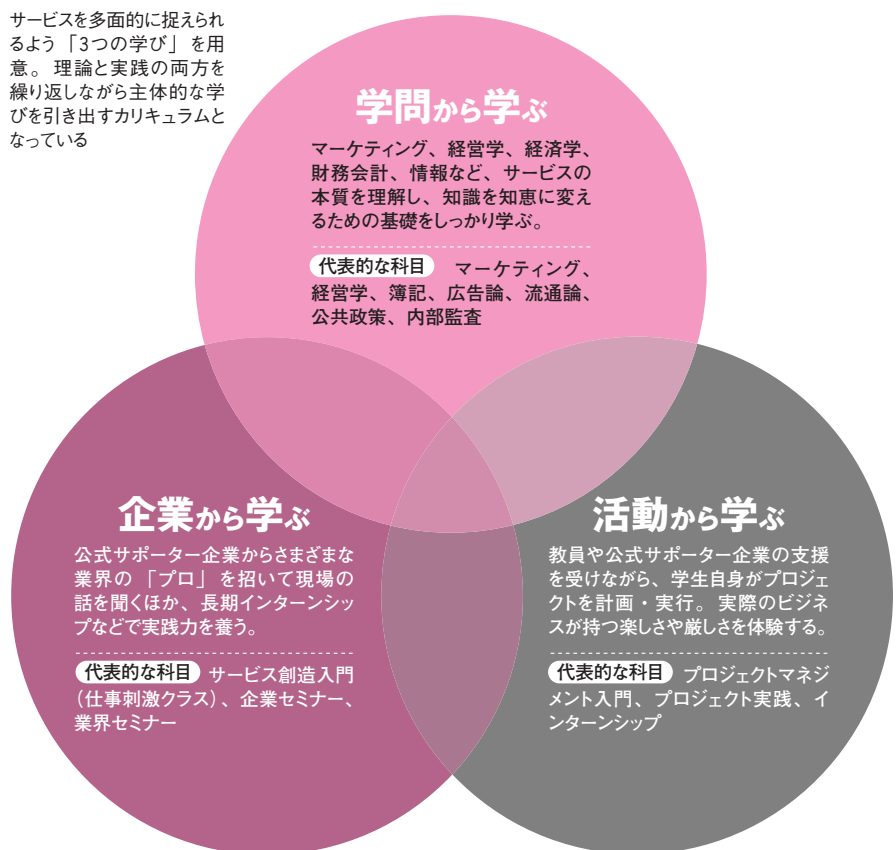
サービスを多面的に捉えられるよう「3つの学び」を用意。理論と実践の両方を繰り返しながら主体的な学びを引き出すカリキュラムとなっている

学問から学ぶ

マーケティング、経営学、経済学、財務会計、情報など、サービスの本質を理解し、知識を知恵に変えるための基礎をしっかり学ぶ。

代表的な科目 マーケティング、経営学、簿記、広告論、流通論、公共政策、内部監査

企業から学ぶ

公式サポーター企業からさまざまな業界の「プロ」を招いて現場の話を聞くほか、長期インターンシップなどで実践力を養う。

代表的な科目 サービス創造入門（仕事刺激クラス）、企業セミナー、業界セミナー

活動から学ぶ

教員や公式サポーター企業の支援を受けながら、学生自身がプロジェクトを計画・実行。実際のビジネスが持つ楽しさや厳しさを体験する。

代表的な科目 プロジェクトマネジメント入門、プロジェクト実践、インターンシップ